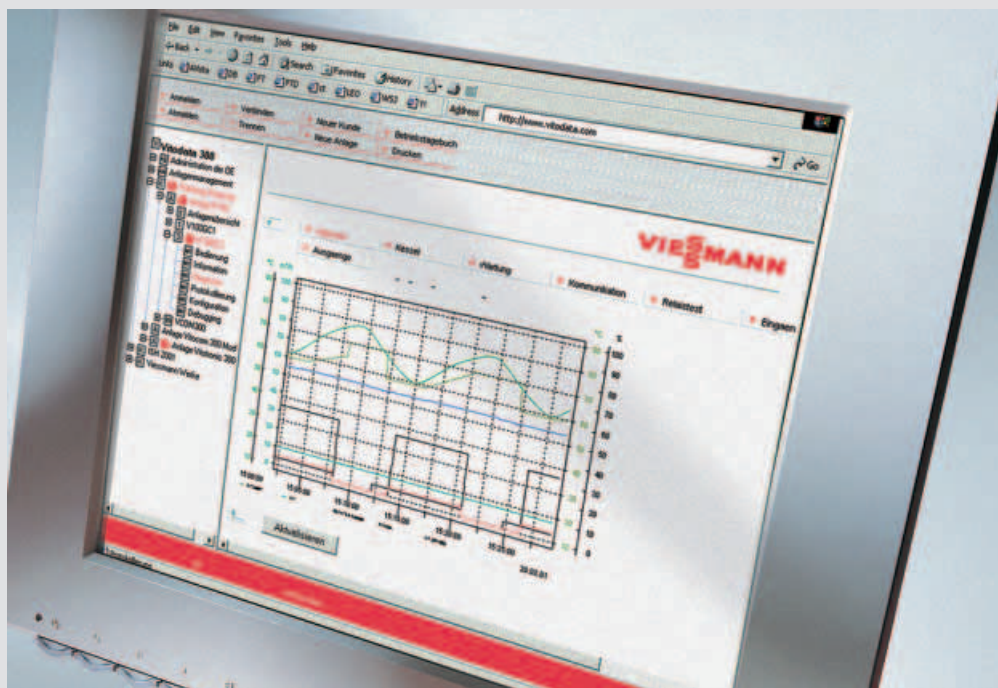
File Edit View Favorites Tools Help

Back Search Favorites History

Address http://www.vitodata.com

Go

Anmelden Abmelden Verbinden Trennen Neuer Kunde Neue Anlage Betriebstagebuch Drucken

Vitodata 300
Administration der GE
Anlagenmanagement
Anlagenbereich
Bedienung
Information
Kommunikation
Anlage Vitotronic 300
Vitodata

Ausgänge Kessel Heizung Kommunikation Relaistest Eingaben

VIESMANN

Aktualisieren

15:00
15:15:00
15:20:00
15:25:00
20.03.01